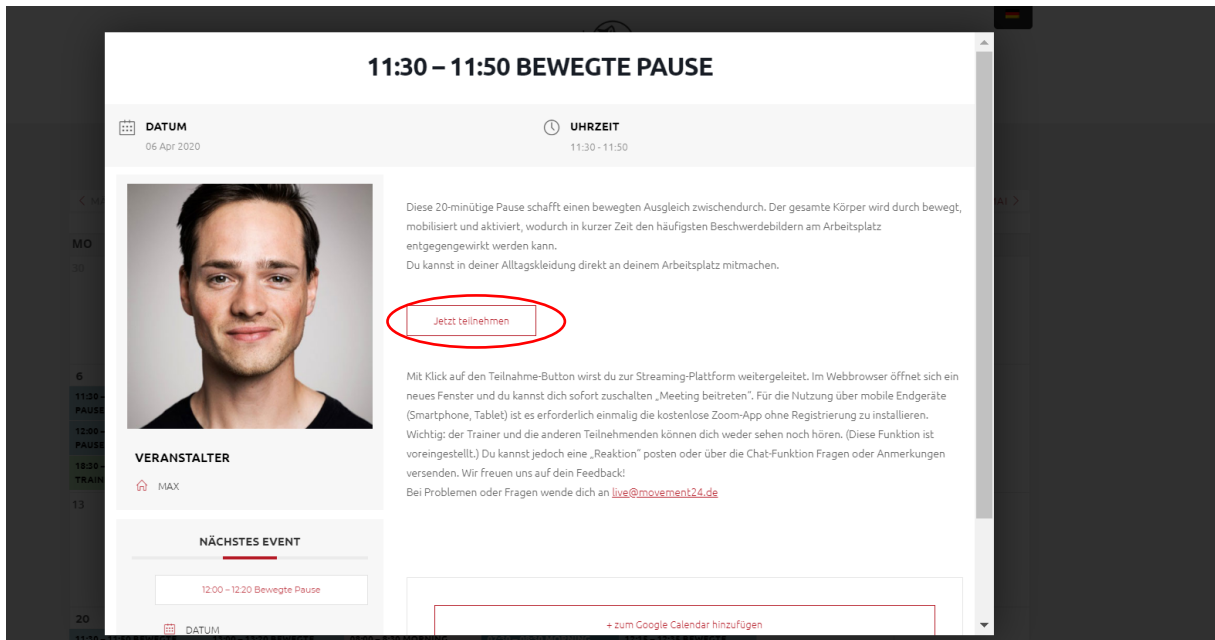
11:30 – 11:50 BEWEGTE PAUSE

DATUM
06 Apr 2020

UHRZEIT
11:30 - 11:50

Diese 20-minütige Pause schafft einen bewegten Ausgleich zwischendurch. Der gesamte Körper wird durch bewegt, mobilisiert und aktiviert, wodurch in kurzer Zeit den häufigsten Beschwerdebildern am Arbeitsplatz entgegengewirkt werden kann.
Du kannst in deiner Alltagskleidung direkt an deinem Arbeitsplatz mitmachen.

Jetzt teilnehmen

Mit Klick auf den Teilnahme-Button wirst du zur Streaming-Plattform weitergeleitet. Im Webbrowser öffnet sich ein neues Fenster und du kannst dich sofort zuschalten „Meeting beitreten". Für die Nutzung über mobile Endgeräte (Smartphone, Tablet) ist es erforderlich einmalig die kostenlose Zoom-App ohne Registrierung zu installieren. Wichtig: der Trainer und die anderen Teilnehmenden können dich weder sehen noch hören. (Diese Funktion ist voreingestellt.) Du kannst jedoch eine „Reaktion" posten oder über die Chat-Funktion Fragen oder Anmerkungen versenden. Wir freuen uns auf dein Feedback!
Bei Problemen oder Fragen wende dich an live@movement24.de

VERANSTALTER
MAX

NÄCHSTES EVENT
12:00 – 12:20 Bewegte Pause
DATUM

+ zum Google Calendar hinzufügen

MO
30
6
11:30 PAUSE
12:00 PAUSE
18:30 TRAIN
13
20